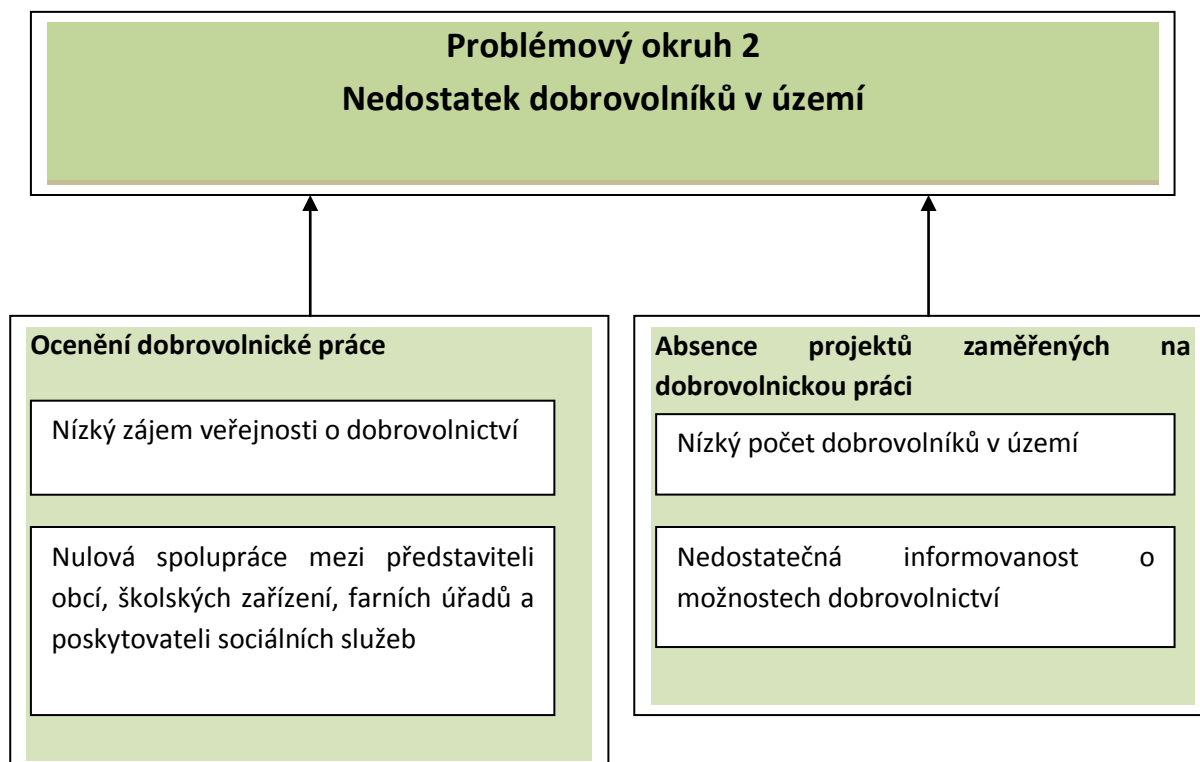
Problémový okruh 2
Nedostatek dobrovolníků v území

Ocenění dobrovolnické práce

Nízký zájem veřejnosti o dobrovolnictví

Nulová spolupráce mezi představiteli obcí, školských zařízení, farních úřadů a poskytovateli sociálních služeb

Absence projektů zaměřených na dobrovolnickou práci

Nízký počet dobrovolníků v území

Nedostatečná informovanost o možnostech dobrovolnictví